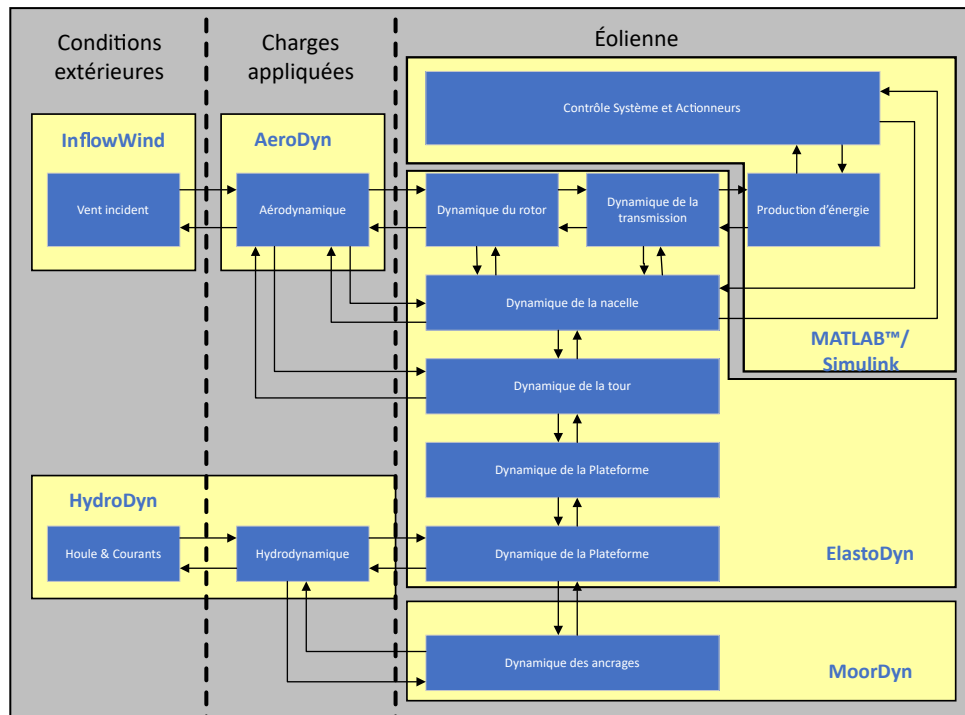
Conditions extérieures

Charges appliquées

Éolienne

InflowWind

Vent incident

AeroDyn

Aérodynamique

Contrôle Système et Actionneurs

Dynamique du rotor

Dynamique de la transmission

Production d'énergie

Dynamique de la nacelle

MATLAB™/ Simulink

Dynamique de la tour

Dynamique de la Plateforme

HydroDyn

Houle & Courants

Hydrodynamique

Dynamique de la Plateforme

ElastoDyn

Dynamique des ancrages

MoorDyn